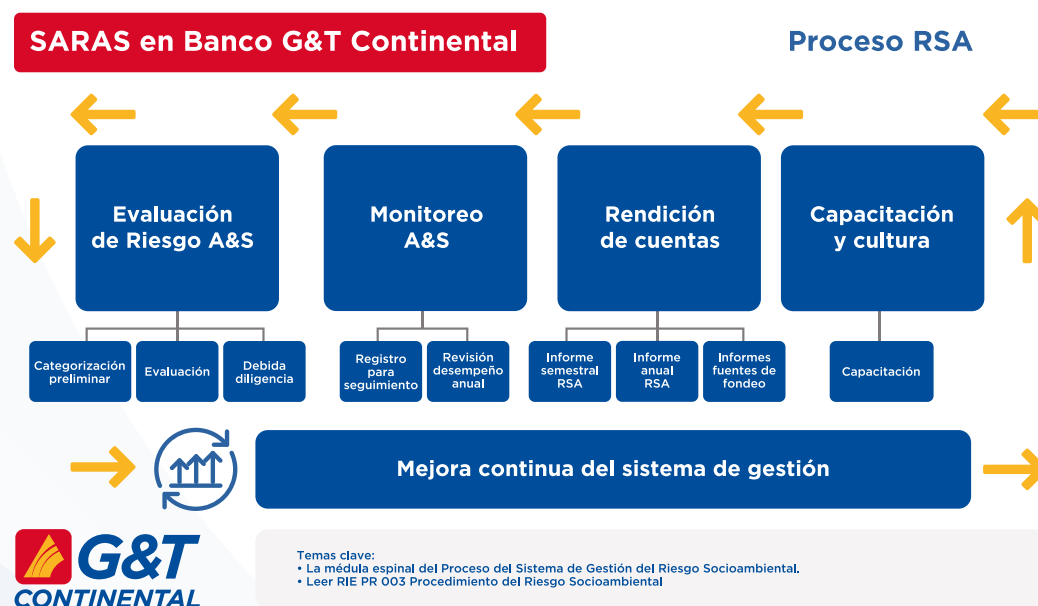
SARAS en Banco G&T Continental

Proceso RSA

Evaluación de Riesgo A&S

Monitoreo A&S

Rendición de cuentas

Capacitación y cultura

Categorización preliminar

Evaluación

Debida diligencia

Registro para seguimiento

Revisión desempeño anual

Informe semestral RSA

Informe anual RSA

Informes fuentes de fondeo

Capacitación

Mejora continua del sistema de gestión

G&T CONTINENTAL

Temas clave:
• La médula espinal del Proceso del Sistema de Gestión del Riesgo Socioambiental.
• Leer RIE PR 003 Procedimiento del Riesgo Socioambiental